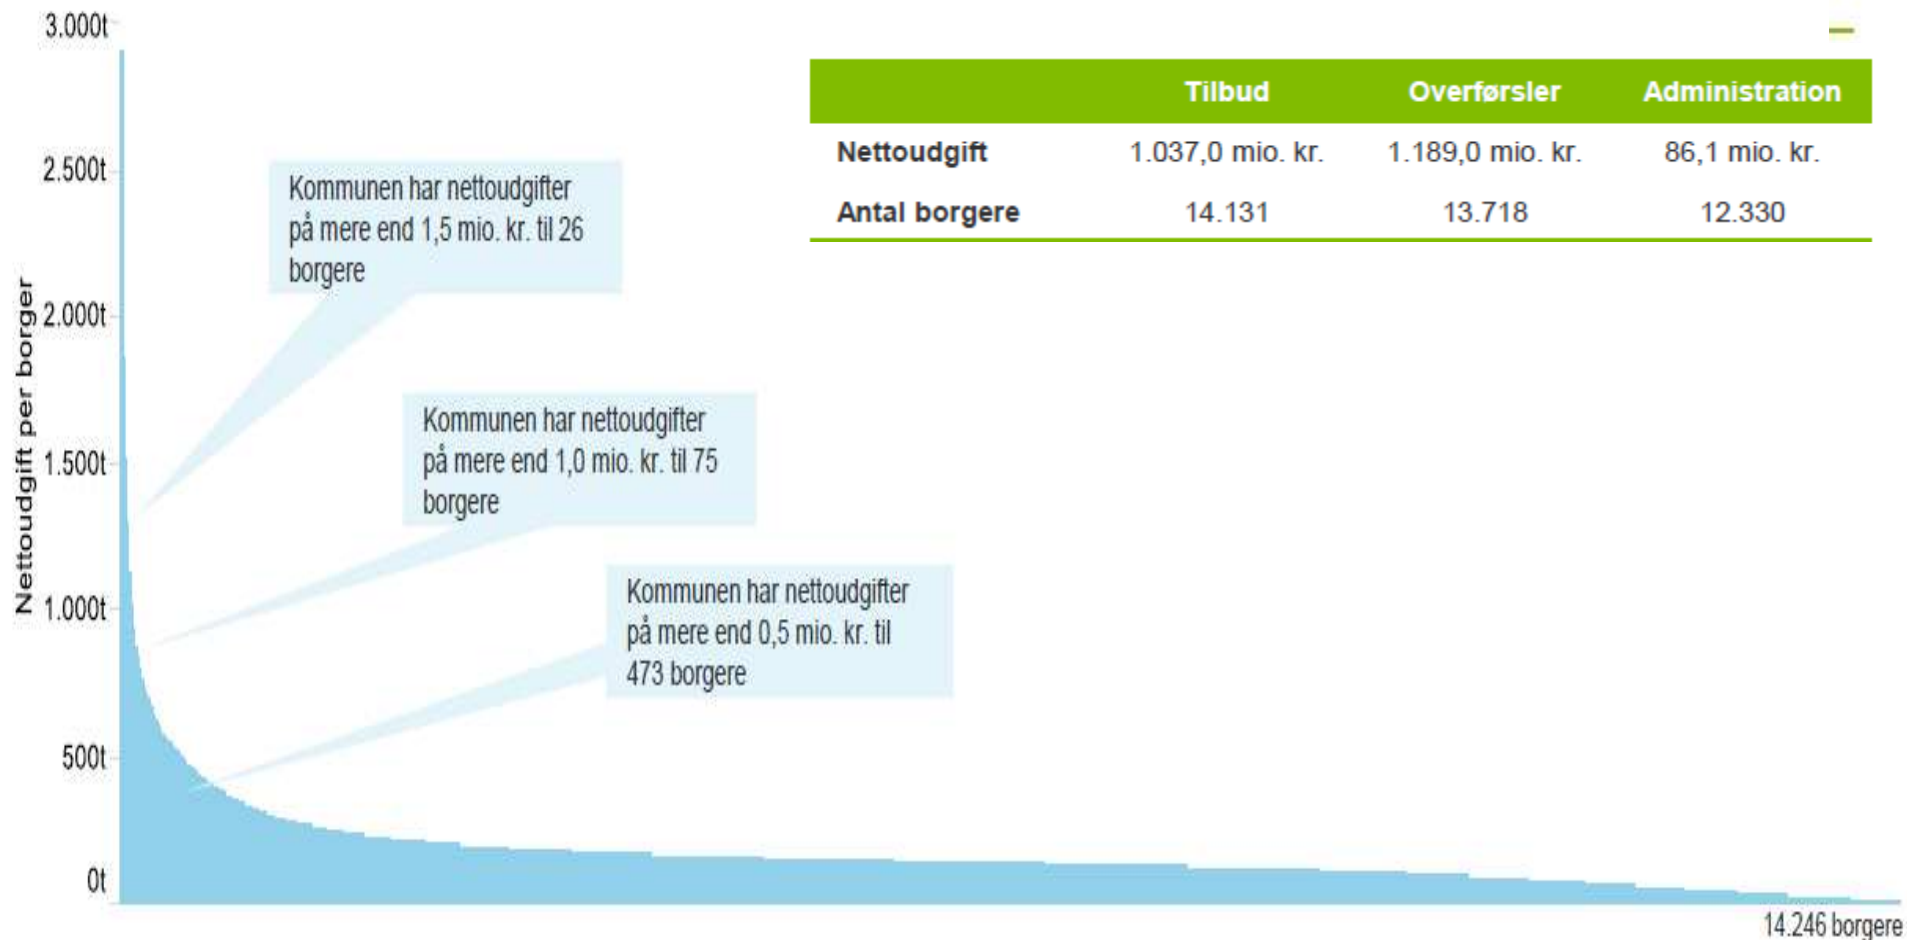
3.000t
2.500t
2.000t
1.500t
1.000t
500t
0t

Nettoudgift per borger

| | Tilbud | Overførsler | Administration |
|---|---|---|---|
| Nettoudgift | 1.037,0 mio. kr. | 1.189,0 mio. kr. | 86,1 mio. kr. |
| Antal borgere | 14.131 | 13.718 | 12.330 |

Kommunen har nettoudgifter på mere end 1,5 mio. kr. til 26 borgere

Kommunen har nettoudgifter på mere end 1,0 mio. kr. til 75 borgere

Kommunen har nettoudgifter på mere end 0,5 mio. kr. til 473 borgere

14.246 borgere